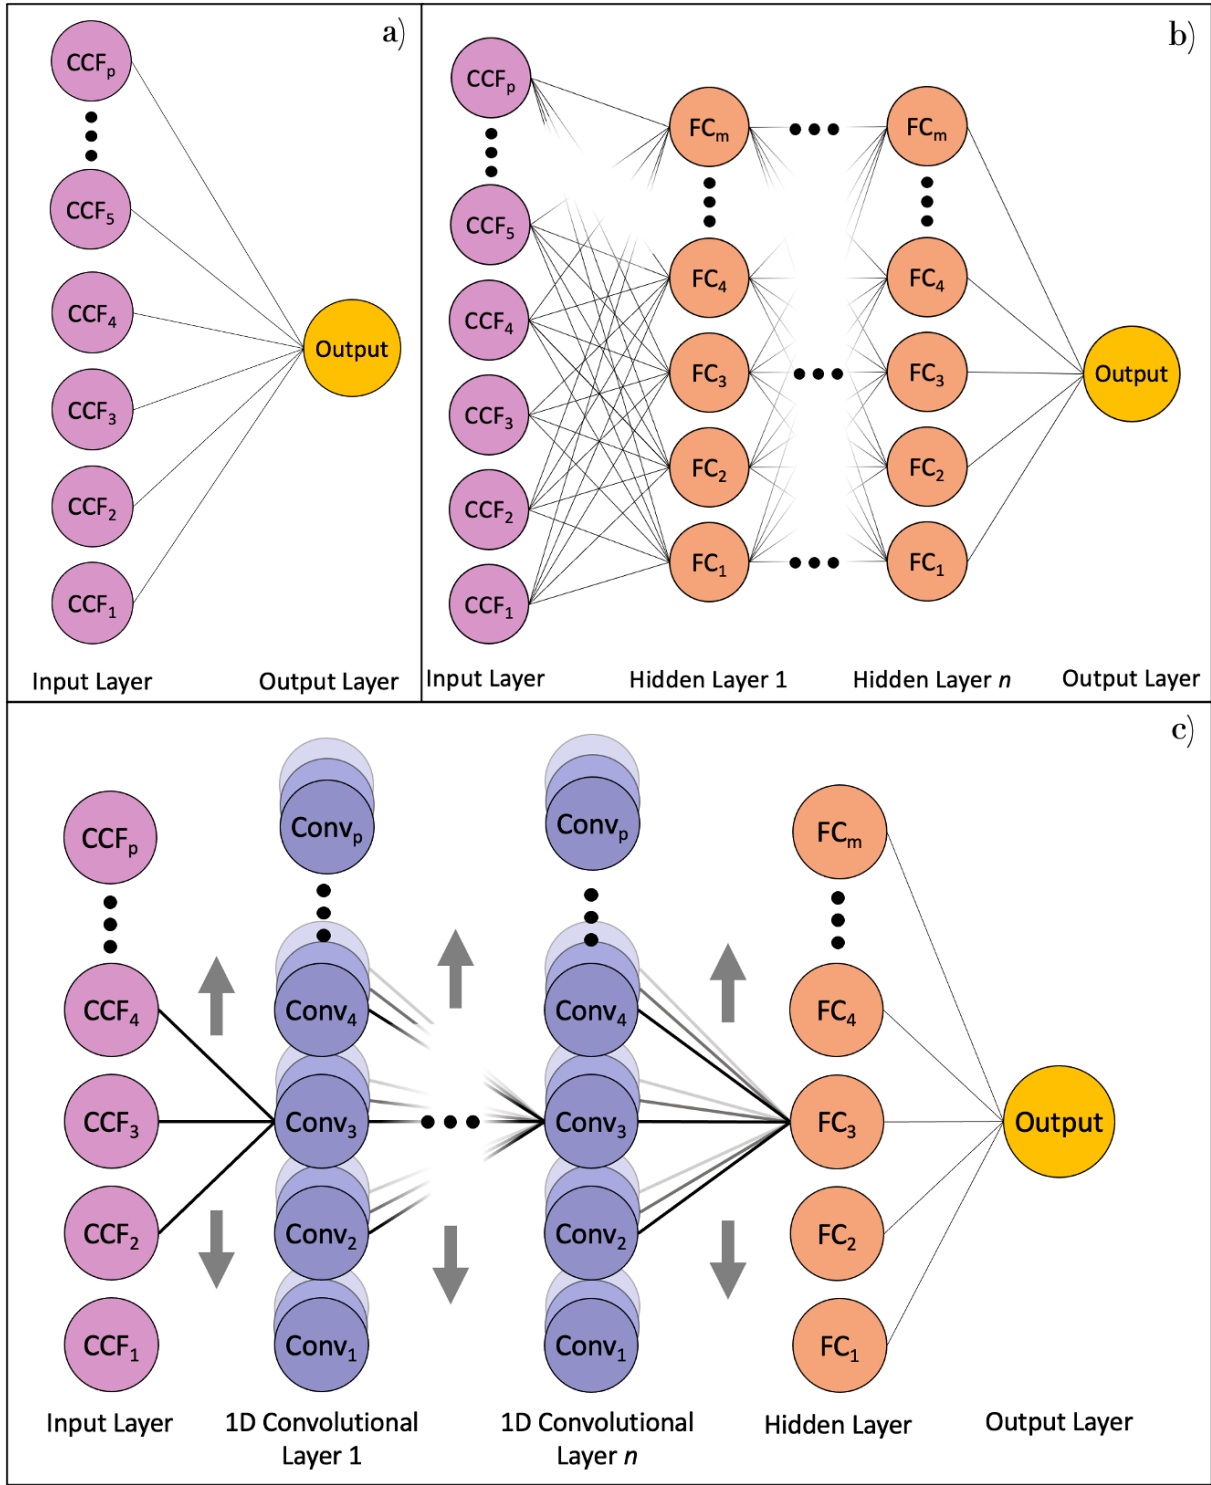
a)

$CCF_p$

$CCF_5$

$CCF_4$

$CCF_3$

$CCF_2$

$CCF_1$

Output

Input Layer

Output Layer

b)

$CCF_p$

$CCF_5$

$CCF_4$

$CCF_3$

$CCF_2$

$CCF_1$

$FC_m$

$FC_4$

$FC_3$

$FC_2$

$FC_1$

$FC_m$

$FC_4$

$FC_3$

$FC_2$

$FC_1$

Output

Input Layer

Hidden Layer 1

Hidden Layer *n*

Output Layer

c)

$CCF_p$

$CCF_4$

$CCF_3$

$CCF_2$

$CCF_1$

$Conv_p$

$Conv_4$

$Conv_3$

$Conv_2$

$Conv_1$

$Conv_p$

$Conv_4$

$Conv_3$

$Conv_2$

$Conv_1$

$FC_m$

$FC_4$

$FC_3$

$FC_2$

$FC_1$

Output

Input Layer

1D Convolutional Layer 1

1D Convolutional Layer *n*

Hidden Layer

Output Layer